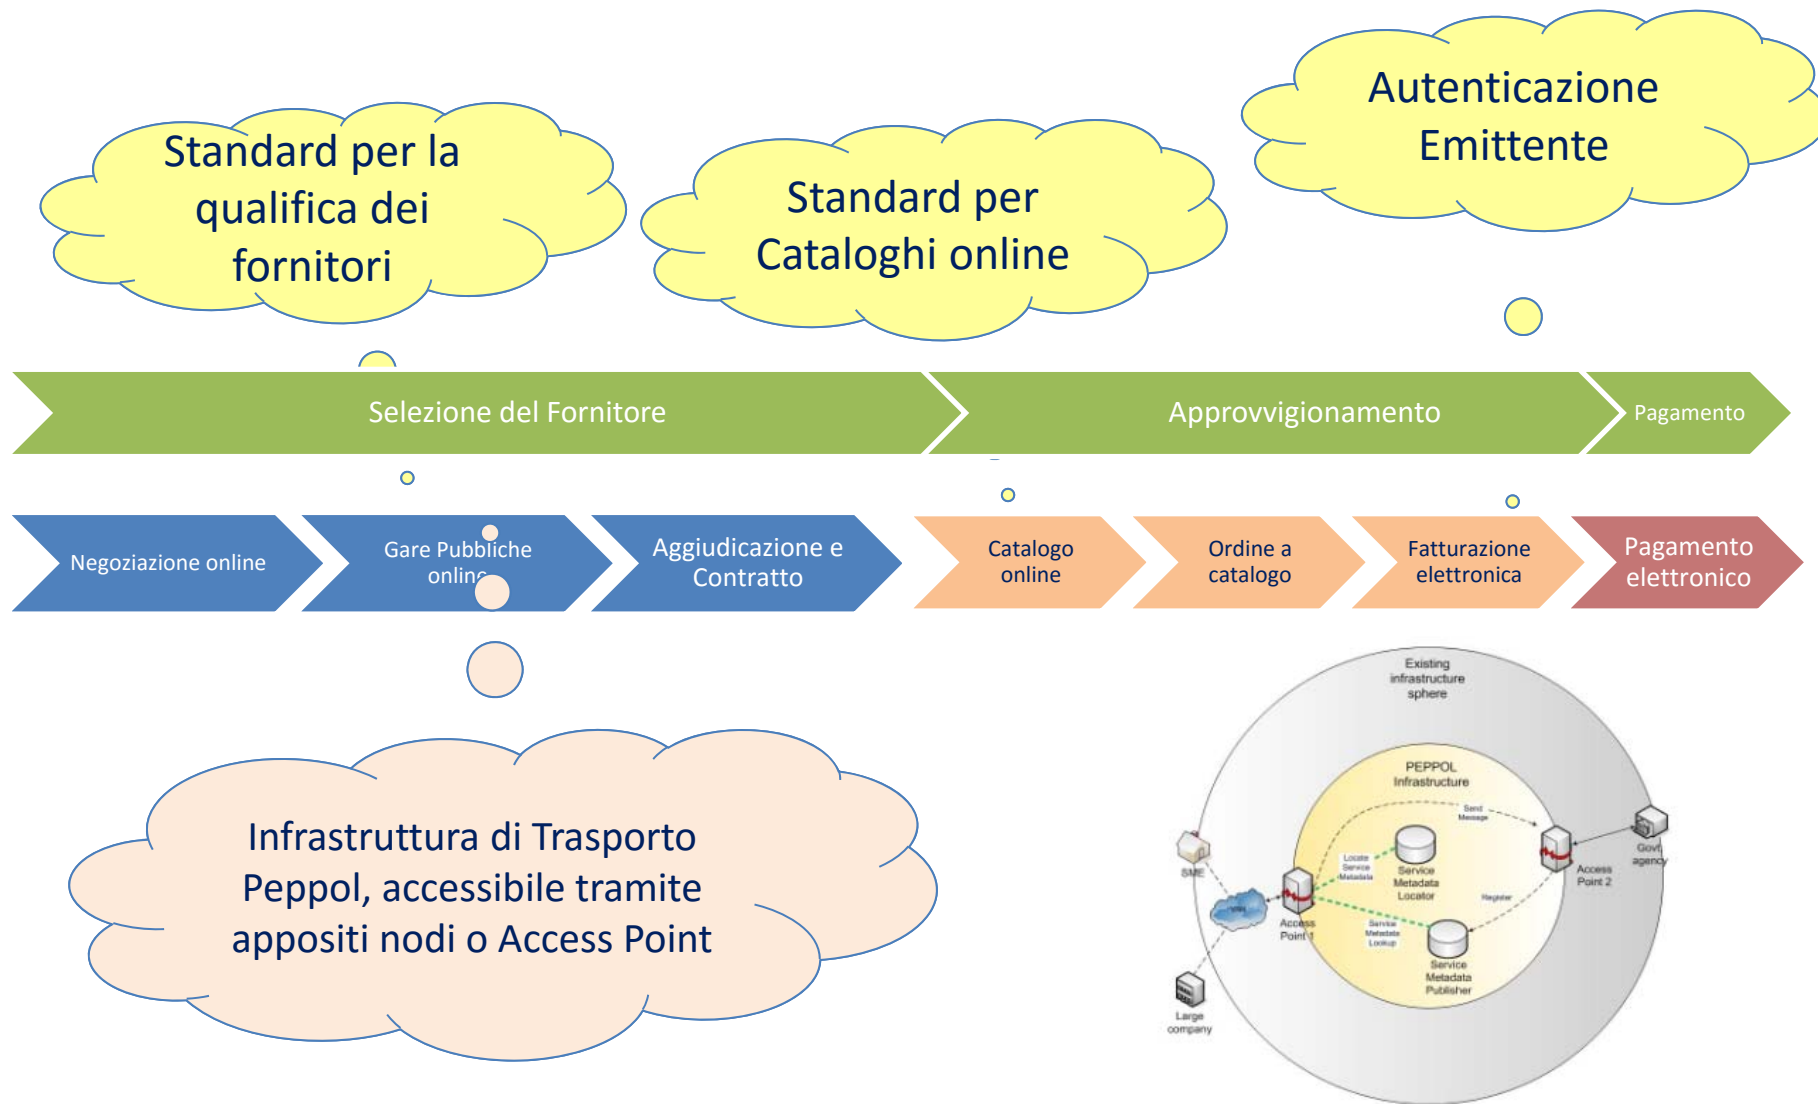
Standard per la qualifica dei fornitori

Standard per Cataloghi online

Autenticazione Emittente

Selezione del Fornitore

Approvvigionamento

Pagamento

Negoziazione online

Gare Pubbliche online

Aggiudicazione e Contratto

Catalogo online

Ordine a catalogo

Fatturazione elettronica

Pagamento elettronico

Infrastruttura di Trasporto Peppol, accessibile tramite appositi nodi o Access Point

Existing infrastructure sphere

PEPPOL Infrastructure

Send Message

Locate Service Metadata

Service Metadata Locator

Register

SME

Access Point 1

Access Point 2

Govt agency

Service Metadata Lookup

Service Metadata Publisher

Large company